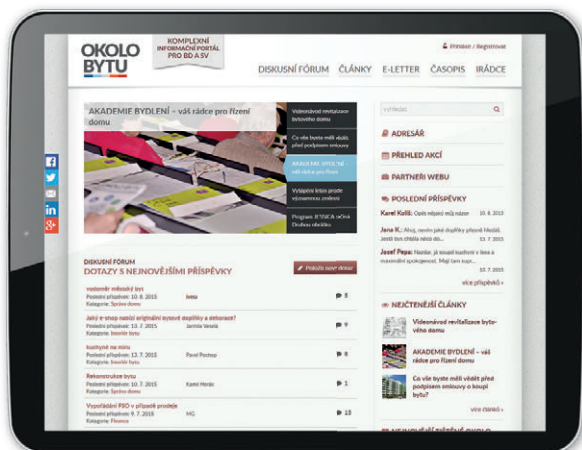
OKOLO BYTU

KOMPLEXNÍ INFORMAČNÍ PORTÁL PRO BD A SV

Přihlásit / Registrovat

DISKUSNÍ FÓRUM ČLÁNKY E-LETTER ČASOPIS IRÁDCE

AKADEMIE BYDLENÍ – váš rádce pro řízení domu

Videonávod revitalizace bytového domu

Co vše byste měli vědět před podpisem smlouvy

AKADEMIE BYDLENÍ – váš rádce pro řízení

Vytápění letos prodo výrazné snížení

Program JESSICA určená Drahou obnoviku

vyhledat

ADRESÁŘ

PŘEHLED AKCÍ

PARTNEŘI WEBU

POSLEDNÍ PŘÍSPĚVKY

Karel Kolář: Opět můj názor 10. 8. 2015

Jana K.: Ahoj, nemím jaké důvody Nedávli. Jestli bys chtěla něco do... 13. 7. 2015

Josef Pepa: Nazdar, já koupil kuchyni v lese a mourovám spokojenost. Mají tam super... 13. 7. 2015

více příspěvků »

NEJČTENĚJŠÍ ČLÁNKY

Videonávod revitalizace bytového domu

AKADEMIE BYDLENÍ – váš rádce pro řízení domu

Co vše byste měli vědět před podpisem smlouvy o koupi bytu?

více článků »

DISKUSNÍ FÓRUM
DOTAZY S NEJNOVĚJŠÍMI PŘÍSPĚVKY

Položte nový dotaz

vodoměr městský byt
Poslední příspěvek: 10. 8. 2015 Ivosa
Kategorie: Správa domu
3

Jaký e-shop nabízí originální svatové doplňky a dekorace?
Poslední příspěvek: 13. 7. 2015 Jarmila Veselá
Kategorie: Interiér bytu
9

kuchyně na míru
Poslední příspěvek: 13. 7. 2015 Pavel Pecina
Kategorie: Interiér bytu
8

Rekonstrukce bytu
Poslední příspěvek: 10. 7. 2015 Karel Horák
Kategorie: Správa domu
1

Vypořádání PSO v případě prodeje
Poslední příspěvek: 9. 7. 2015 MG
Kategorie: Finance
13